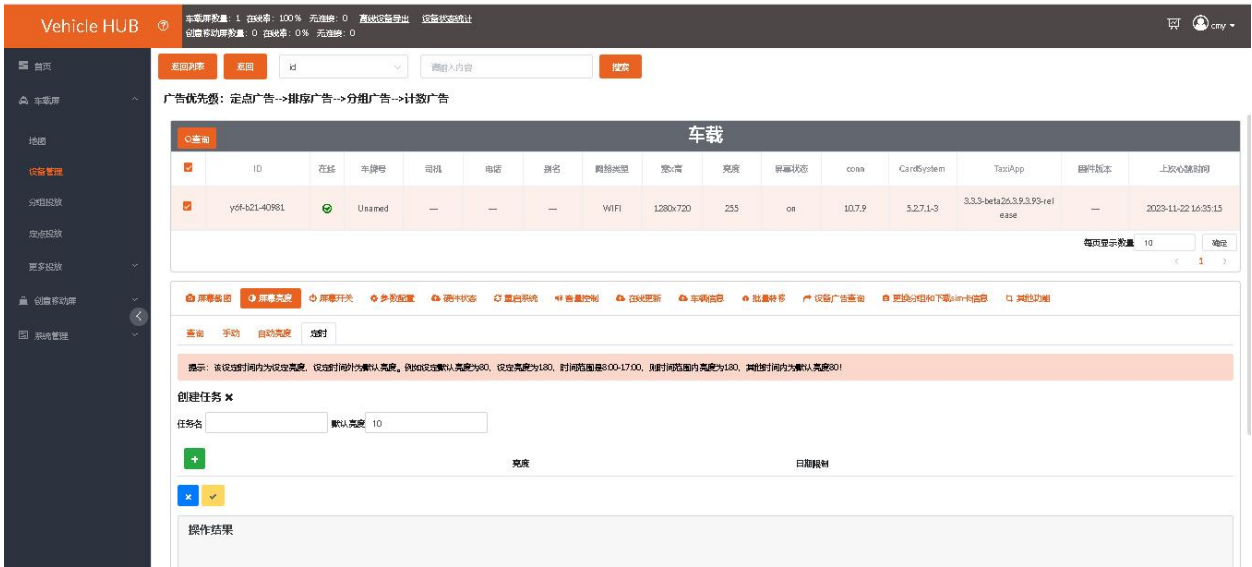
Vehicle HUB

车载屏数量：1 在线率：100% 无连接：0 离线设备导出 设备状态统计
创意移动屏数量：0 在线率：0% 无连接：0

cmy

首页
车载屏
地图
设备管理
分组投放
定点投放
更多投放
创意移动屏
系统管理

返回列表 返回 id 请输入内容 搜索

广告优先级：定点广告-->排序广告-->分组广告-->计数广告

车载

查询

| | ID | 在线 | 车牌号 | 司机 | 电话 | 签名 | 网络类型 | 宽x高 | 亮度 | 屏幕状态 | conn | CardSystem | TaxiApp | 固件版本 | 上次心跳时间 |
|---|---|---|---|---|---|---|---|---|---|---|---|---|---|---|---|
| | y6f-b21-40981 | | Unamed | — | — | — | WIFI | 1280x720 | 255 | on | 10.7.9 | 5.2.7.1-3 | 3.3.3-beta26.3.9.3.93-release | — | 2023-11-22 16:35:15 |

每页显示数量 10 确定
1

屏幕截图 屏幕亮度 屏幕开关 参数配置 硬件状态 重启系统 音量控制 在线更新 车辆信息 批量转移 设备广告查询 更换分组和下载sim卡信息 其他功能

查询 手动 自动亮度 定时

提示：该设定时间内为设定亮度，设定时间外为默认亮度。例如设定默认亮度为80，设定亮度为180，时间范围是8:00-17:00，则时间范围内亮度为180，其他时间内为默认亮度80！

创建任务 ×

任务名 默认亮度 10

+ 亮度 日期限制

操作结果